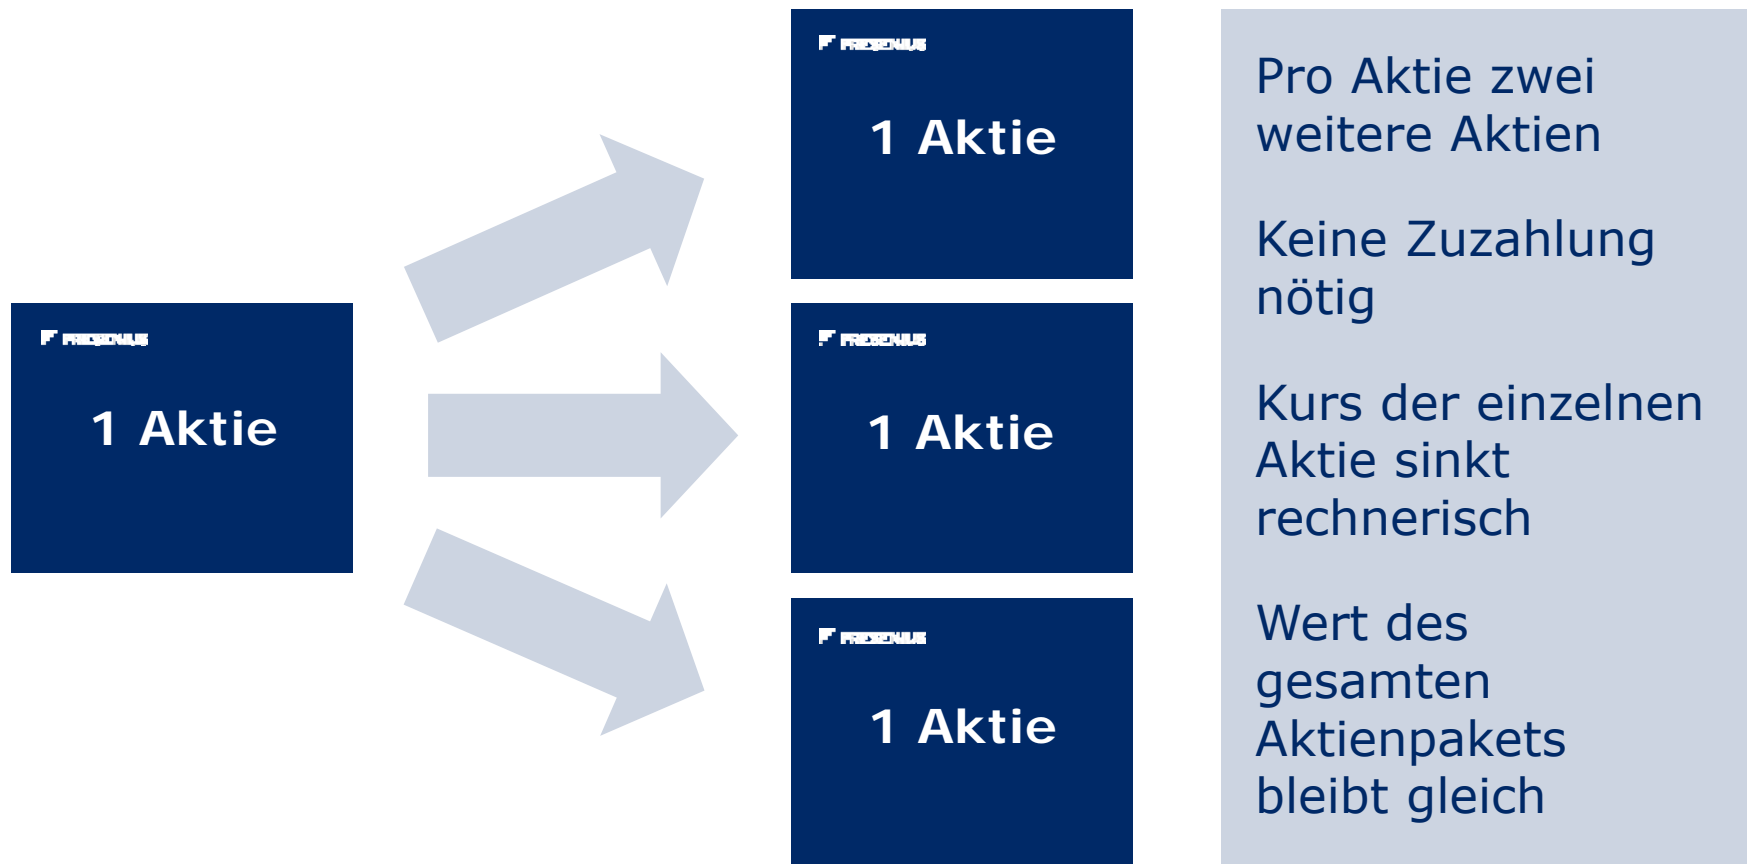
FRESENIUS

1 Aktie

FRESENIUS

1 Aktie

FRESENIUS

1 Aktie

FRESENIUS

1 Aktie

Pro Aktie zwei weitere Aktien

Keine Zuzahlung nötig

Kurs der einzelnen Aktie sinkt rechnerisch

Wert des gesamten Aktienpakets bleibt gleich